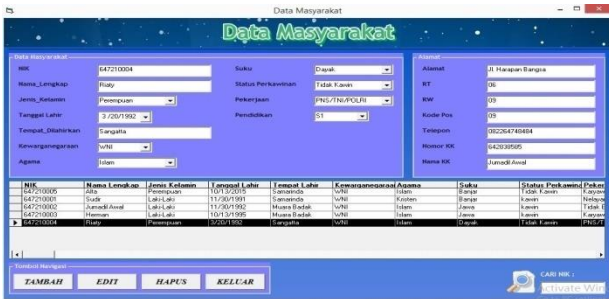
Data Masyarakat

Data Masyarakat

Data Masyarakat

NIK 647210004
Nama_Lengkap Rialy
Jenis_Kelamin Perempuan
Tanggal Lahir 3 /20/1992
Tempat_Dilahirkan Sangatta
Kewarganegaraan WNI
Agama Islam

Suku Dayak
Status Perkawinan Tidak Kawin
Pekerjaan PNS/TNI/POLRI
Pendidikan S1

Alamat
Alamat Jl. Harapan Bangsa
RT 06
RW 09
Kode Pos 09
Telepon 082264740484
Nomor KK 642038585
Nama KK Jumadil Awal

| NIK | Nama Lengkap | Jenis Kelamin | Tanggal Lahir | Tempat Lahir | Kewarganegaraan | Agama | Suku | Status Perkawinan | Peker |
|---|---|---|---|---|---|---|---|---|---|
| 647210005 | Alfa | Perempuan | 10/13/2015 | Samarinda | WNI | Islam | Banjar | Tidak Kawin | Karyaw |
| 647210001 | Sudir | Laki-Laki | 11/30/1991 | Samarinda | WNI | Kristen | Banjar | kawin | Nelaya |
| 647210002 | Jumadil Awal | Laki-Laki | 11/30/1992 | Muara Badak | WNI | Islam | Jawa | kawin | Tidak B |
| 647210003 | Herman | Laki-Laki | 10/13/1995 | Muara Badak | WNI | Islam | Jawa | kawin | Karyaw |
| 647210004 | Rialy | Perempuan | 3/20/1992 | Sangatta | WNI | Islam | Dayak | Tidak Kawin | PNS/T |

Tombol Navigasi
TAMBAH EDIT HAPUS KELUAR

CARI NIK :
Activate Win